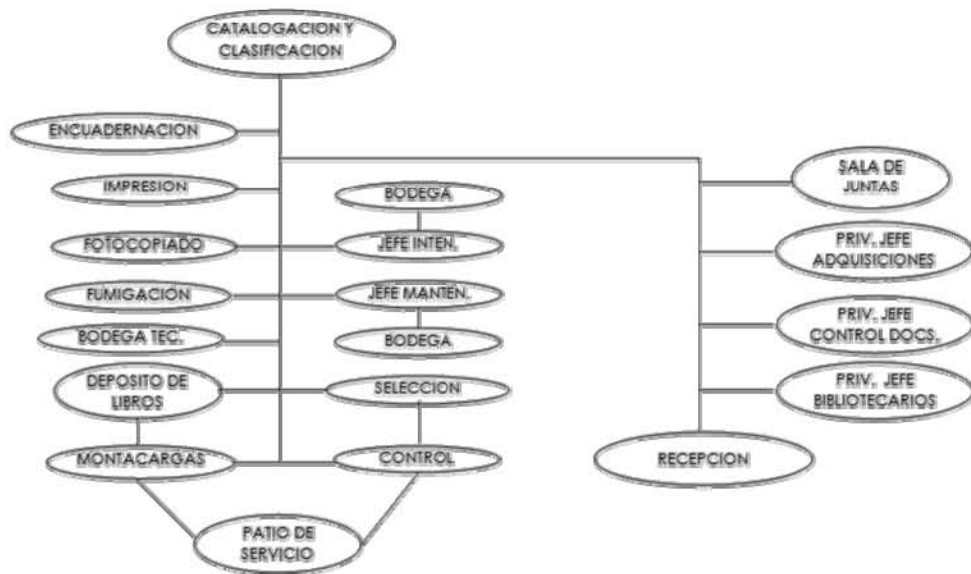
CATALOGACION Y CLASIFICACION

ENCUADERNACION

IMPRESION

BODEGA

FOTOCOPIADO

JEFE INTEN.

FUMIGACION

JEFE MANTEN.

BODEGA TEC.

BODEGA

DEPOSITO DE LIBROS

SELECCION

MONTACARGAS

CONTROL

PATIO DE SERVICIO

SALA DE JUNTAS

PRIV. JEFE ADQUISICIONES

PRIV. JEFE CONTROL DOCS.

PRIV. JEFE BIBLIOTECARIOS

RECEPCION